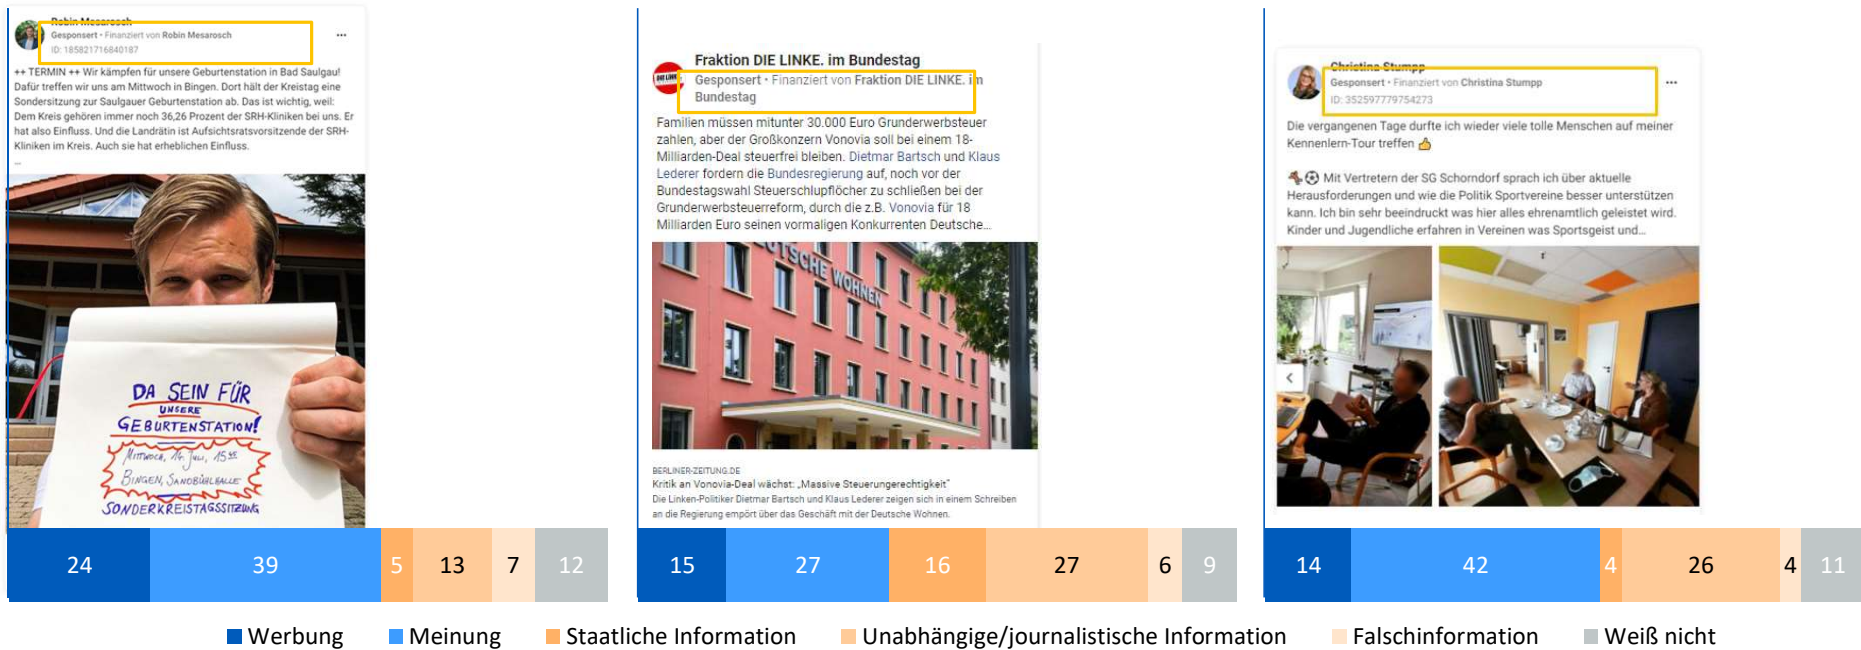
Robin Mesarosch
Gesponsert · Finanziert von Robin Mesarosch
ID: 185821716840187

++ TERMIN ++ Wir kämpfen für unsere Geburtenstation in Bad Saulgau! Dafür treffen wir uns am Mittwoch in Bingen. Dort hält der Kreistag eine Sondersitzung zur Saulgauer Geburtenstation ab. Das ist wichtig, weil: Dem Kreis gehören immer noch 36,26 Prozent der SRH-Kliniken bei uns. Er hat also Einfluss. Und die Landrätin ist Aufsichtsratsvorsitzende der SRH-Kliniken im Kreis. Auch sie hat erheblichen Einfluss.

DA SEIN FÜR UNSERE GEBURTENSTATION! MITTWOCH, 14. JULI, 15 $^{30}$ BINGEN, SANOBÜHLHALLE SONDERKREISTAGSSITZUNG

| 24 | 39 | 5 | 13 | 7 | 12 |
|---|---|---|---|---|---|

Fraktion DIE LINKE. im Bundestag
Gesponsert · Finanziert von Fraktion DIE LINKE. im Bundestag

Familien müssen mitunter 30.000 Euro Grunderwerbsteuer zahlen, aber der Großkonzern Vonovia soll bei einem 18-Milliarden-Deal steuerfrei bleiben. Dietmar Bartsch und Klaus Lederer fordern die Bundesregierung auf, noch vor der Bundestagswahl Steuerschlupflöcher zu schließen bei der Grunderwerbsteuerreform, durch die z.B. Vonovia für 18 Milliarden Euro seinen vormaligen Konkurrenten Deutsche...

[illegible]TSCHE WOHNEN

BERLINER-ZEITUNG.DE
Kritik an Vonovia-Deal wächst: „Massive Steuerungerechtigkeit"
Die Linken-Politiker Dietmar Bartsch und Klaus Lederer zeigen sich in einem Schreiben an die Regierung empört über das Geschäft mit der Deutsche Wohnen.

| 15 | 27 | 16 | 27 | 6 | 9 |
|---|---|---|---|---|---|

Christina Stumpp
Gesponsert · Finanziert von Christina Stumpp
ID: 352597779754273

Die vergangenen Tage durfte ich wieder viele tolle Menschen auf meiner Kennenlern-Tour treffen 👍

Mit Vertretern der SG Schorndorf sprach ich über aktuelle Herausforderungen und wie die Politik Sportvereine besser unterstützen kann. Ich bin sehr beeindruckt was hier alles ehrenamtlich geleistet wird. Kinder und Jugendliche erfahren in Vereinen was Sportsgeist und...

| 14 | 42 | 4 | 26 | 4 | 11 |
|---|---|---|---|---|---|

Werbung Meinung Staatliche Information Unabhängige/journalistische Information Falschinformation Weiß nicht